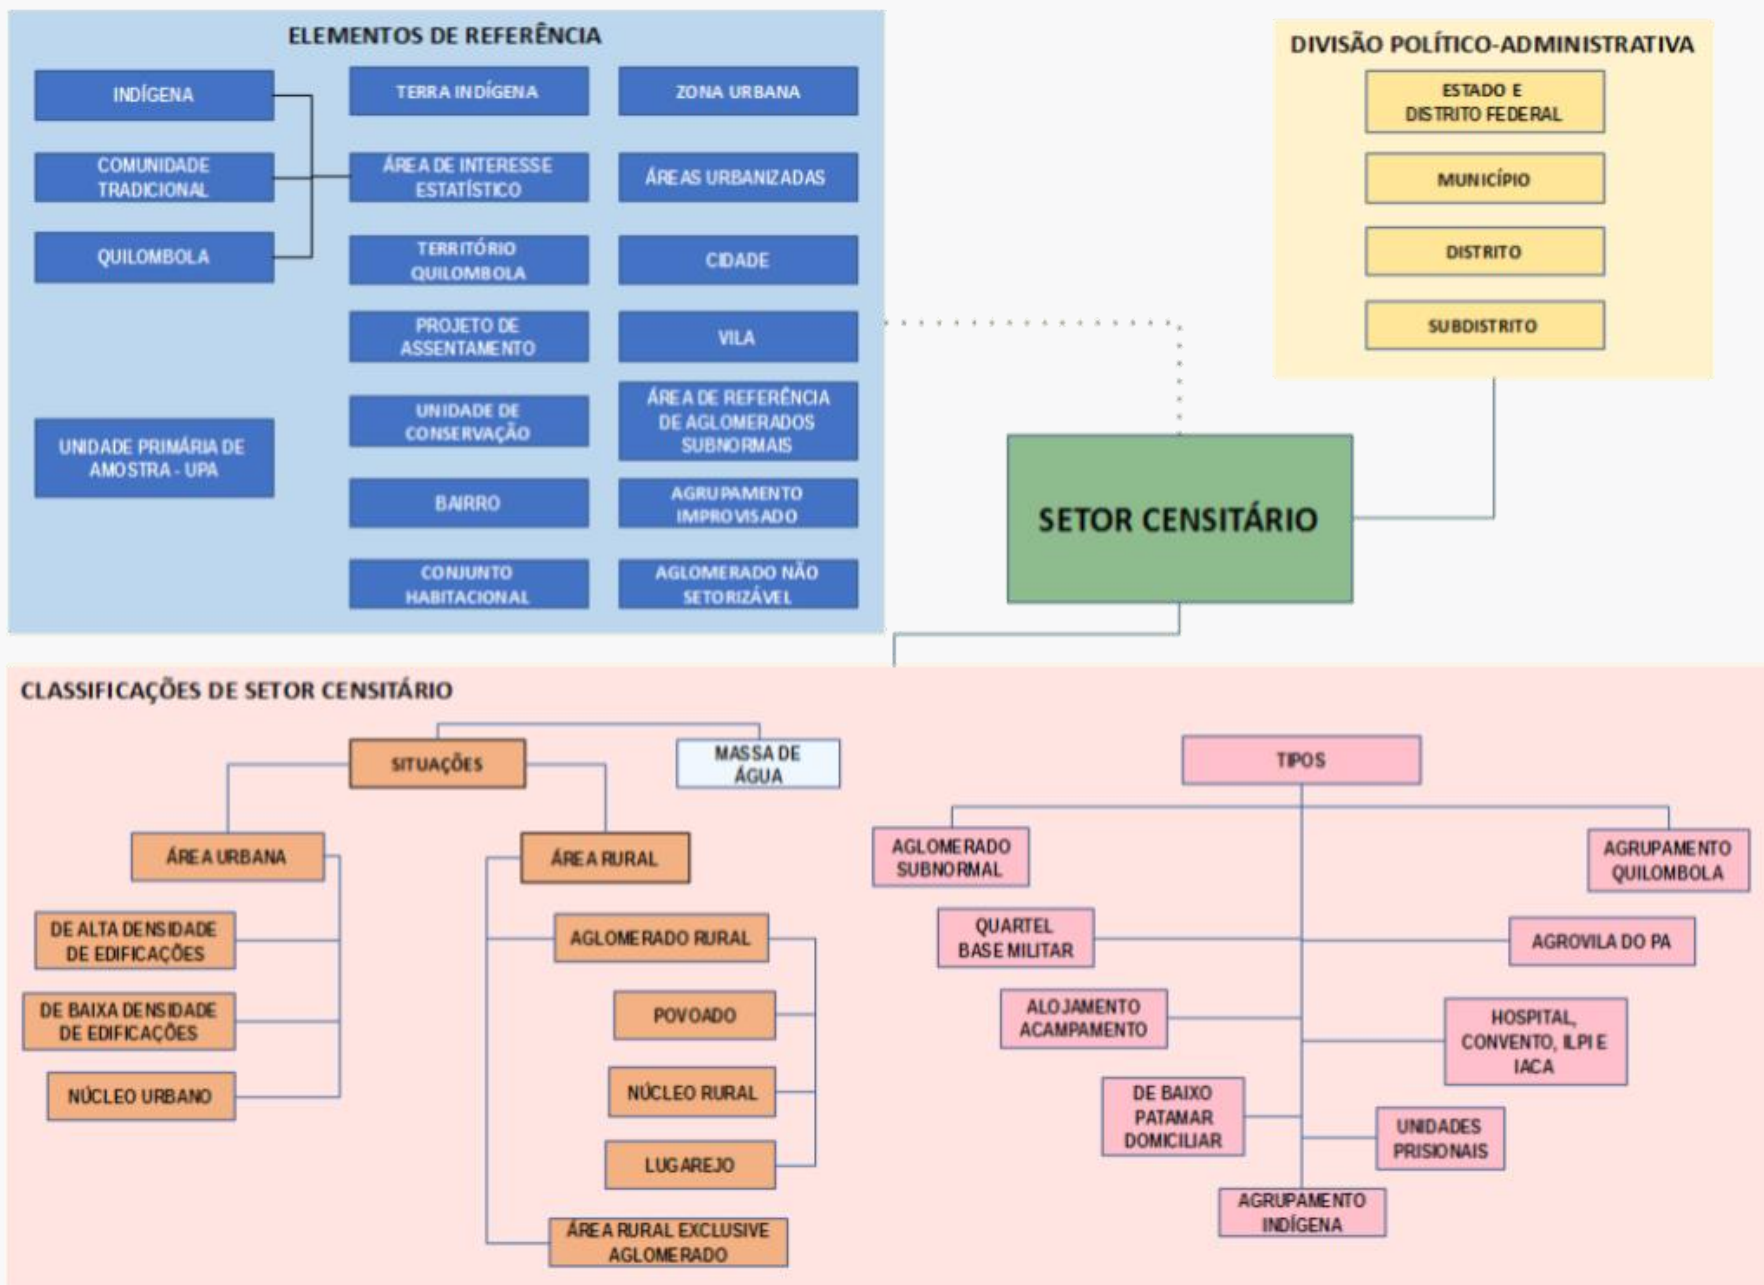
ELEMENTOS DE REFERÊNCIA

INDÍGENA

COMUNIDADE TRADICIONAL

QUILOMBOLA

UNIDADE PRIMÁRIA DE AMOSTRA - UPA

TERRA INDÍGENA

ÁREA DE INTERESSE ESTATÍSTICO

TERRITÓRIO QUILOMBOLA

PROJETO DE ASSENTAMENTO

UNIDADE DE CONSERVAÇÃO

BAIRRO

CONJUNTO HABITACIONAL

ZONA URBANA

ÁREAS URBANIZADAS

CIDADE

VILA

ÁREA DE REFERÊNCIA DE AGLOMERADOS SUBNORMAIS

AGRUPAMENTO IMPROVISADO

AGLOMERADO NÃO SETORIZÁVEL

DIVISÃO POLÍTICO-ADMINISTRATIVA

ESTADO E DISTRITO FEDERAL

MUNICÍPIO

DISTRITO

SUBDISTRITO

SETOR CENSITÁRIO

CLASSIFICAÇÕES DE SETOR CENSITÁRIO

SITUAÇÕES

MASSA DE ÁGUA

ÁREA URBANA

DE ALTA DENSIDADE DE EDIFICAÇÕES

DE BAIXA DENSIDADE DE EDIFICAÇÕES

NÚCLEO URBANO

ÁREA RURAL

AGLOMERADO RURAL

POVOADO

NÚCLEO RURAL

LUGAREJO

ÁREA RURAL EXCLUSIVE AGLOMERADO

TIPOS

AGLOMERADO SUBNORMAL

AGRUPAMENTO QUILOMBOLA

QUARTEL BASE MILITAR

AGROVILA DO PA

ALOJAMENTO ACAMPAMENTO

HOSPITAL, CONVENTO, ILPI E IACA

DE BAIXO PATAMAR DOMICILIAR

UNIDADES PRISIONAIS

AGRUPAMENTO INDÍGENA